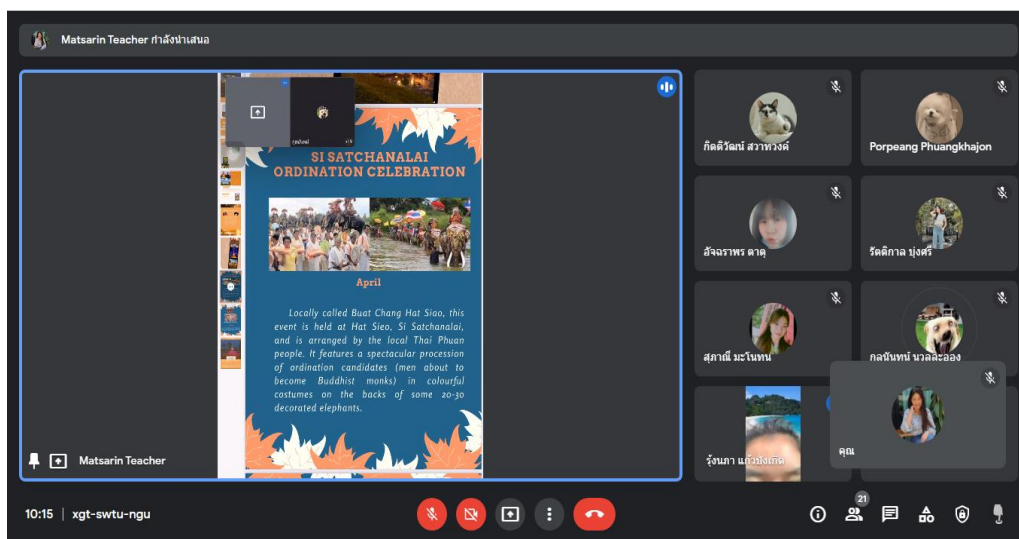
Matsarin Teacher กำลังนำเสนอ

SI SATCHANALAI ORDINATION CELEBRATION

April

Locally called Buat Chang Hat Siao, this event is held at Hat Sieo, Si Satchanalai, and is arranged by the local Thai Phuan people. It features a spectacular procession of ordination candidates (men about to become Buddhist monks) in colourful costumes on the backs of some 20-30 decorated elephants.

Matsarin Teacher

กิตติวัฒน์ สวาทวงศ์

Porpeang Phuangkhajon

อัจฉราพร ตาตุ

รัตติกาล บุ่งศรี

สุภาณี มะโนทน

กลนันทน์ นวลละออง

รุ้งนภา แก้วบังเกิด

คุณ

10:15 | xgt-swtu-ngu

21